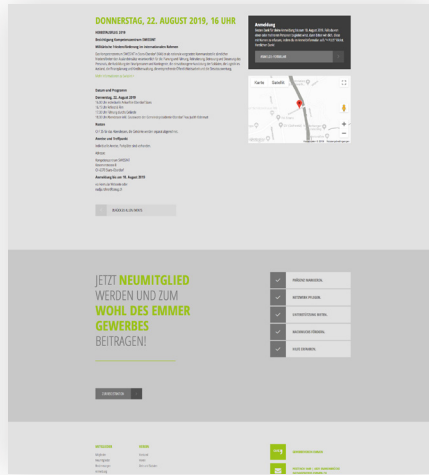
DONNERSTAG, 22. AUGUST 2019, 16 UHR

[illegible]

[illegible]

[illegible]

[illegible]

Datum und Programm

Donnerstag, 22. August 2019

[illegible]

Kosten

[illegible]

Anreise und Parkplätze

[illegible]

Adresse

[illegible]

Anmeldung bis zur 16. August 2019

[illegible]

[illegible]

Anmeldung

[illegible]

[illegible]

Karte Satellit

JETZT NEUMITGLIED WERDEN UND ZUM WOHL DES EMMER GEWERBES BEITRAGEN!

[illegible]

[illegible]

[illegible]

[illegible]

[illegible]

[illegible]

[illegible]

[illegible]

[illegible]

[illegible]